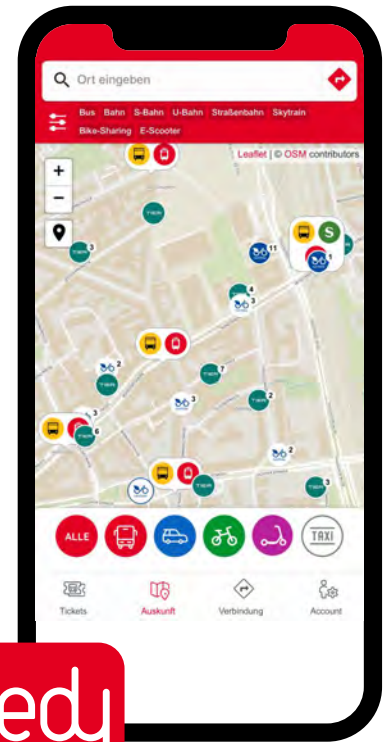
Ort eingeben

Bus Bahn S-Bahn U-Bahn Straßenbahn Skytrain Bike-Sharing E-Scooter

+
−

Leaflet | © OSM contributors

TIER 3
S
11
1
4
3
2
7
3
2
3
6
2
3

ALLE
TAXI

Tickets
Auskunft
Verbindung
Account

edu